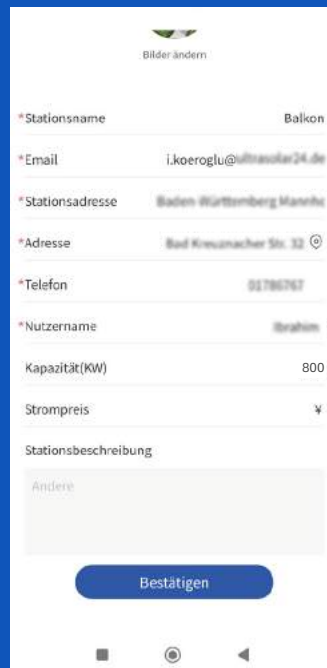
Bilder ändern

*Stationsname Balkon

*Email i.koeroglu@ultrasolar24.de

*Stationsadresse Baden-Württemberg Mannhe

*Adresse Bad Kreuznacher Str. 32

*Telefon 01786767

*Nutzername Ibrahim

Kapazität(KW) 800

Strompreis ¥

Stationsbeschreibung

Andere

Bestätigen